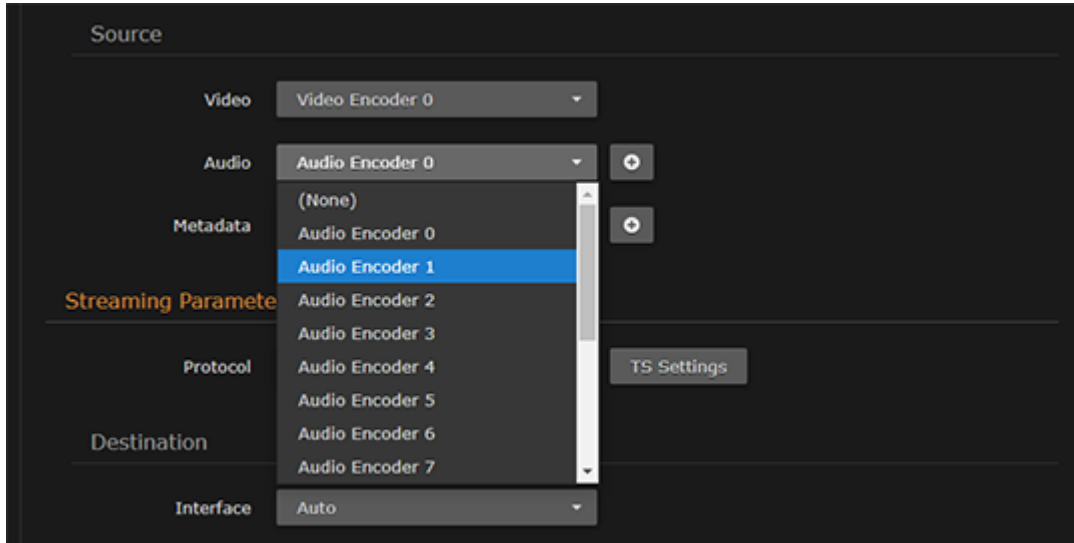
Source

Video Video Encoder 0

Audio Audio Encoder 0

(None)
Audio Encoder 0
Audio Encoder 1
Audio Encoder 2
Audio Encoder 3
Audio Encoder 4
Audio Encoder 5
Audio Encoder 6
Audio Encoder 7

Metadata

Streaming Paramete

Protocol

TS Settings

Destination

Interface Auto